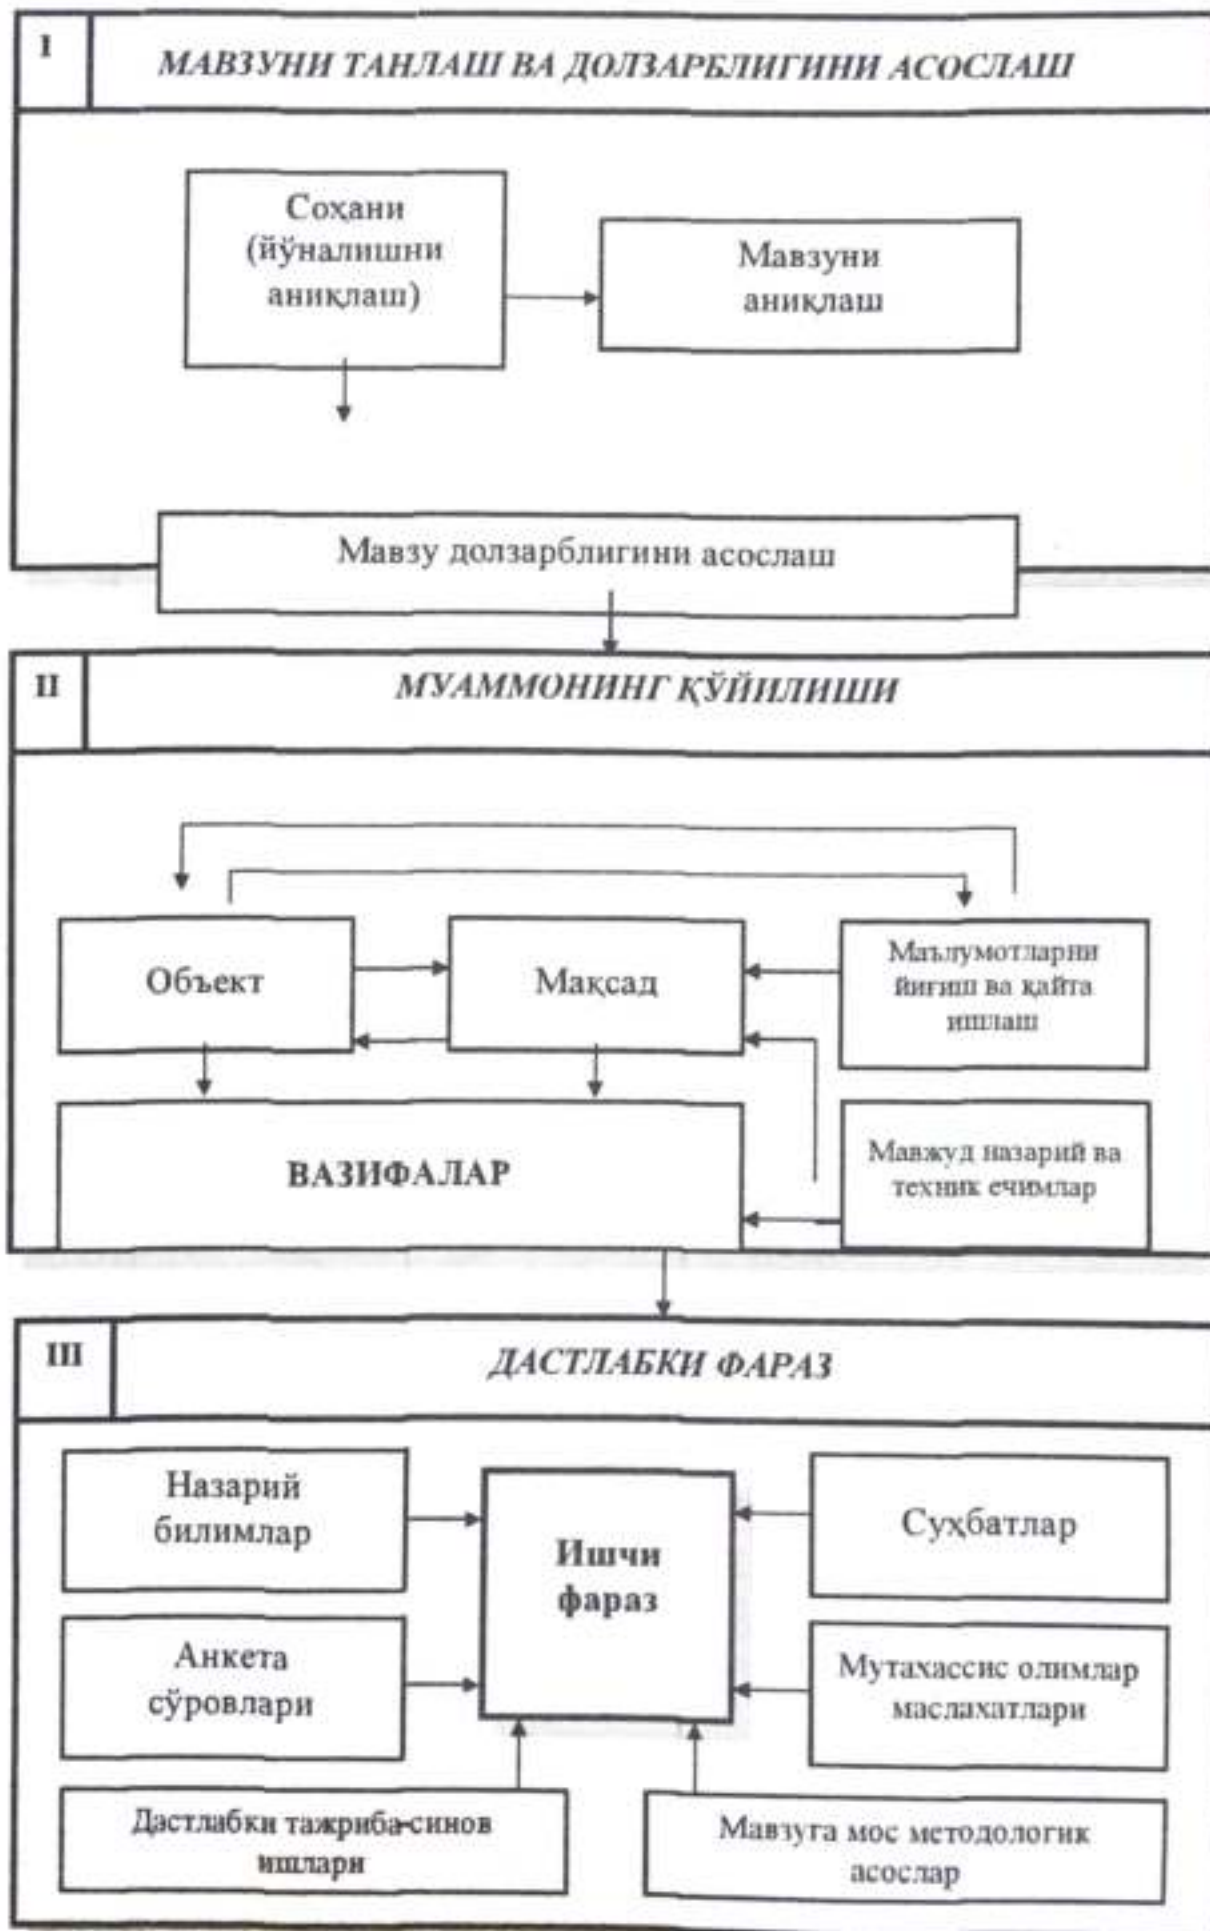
I

МАВЗУНИ ТАНЛАШ ВА ДОЛЗАРБЛИГИНИ АСОСЛАШ

Сохани (йўналишни аниқлаш)

Мавзуни аниқлаш

Мавзу долзарблигини асослаш

II

МУАММОНИНГ ҚЎЙИЛИШИ

Объект

Мақсад

Маълумотларни йиғиш ва қайта ишлаш

ВАЗИФАЛАР

Мавжуд назарий ва техник ечимлар

III

ДАСТЛАБКИ ФАРАЗ

Назарий билимлар

Ишчи фараз

Суҳбатлар

Анкета сўровлари

Мутахассис олимлар маслахатлари

Дастлабки тажриба-синов ишлари

Мавзуга мос методологик асослар